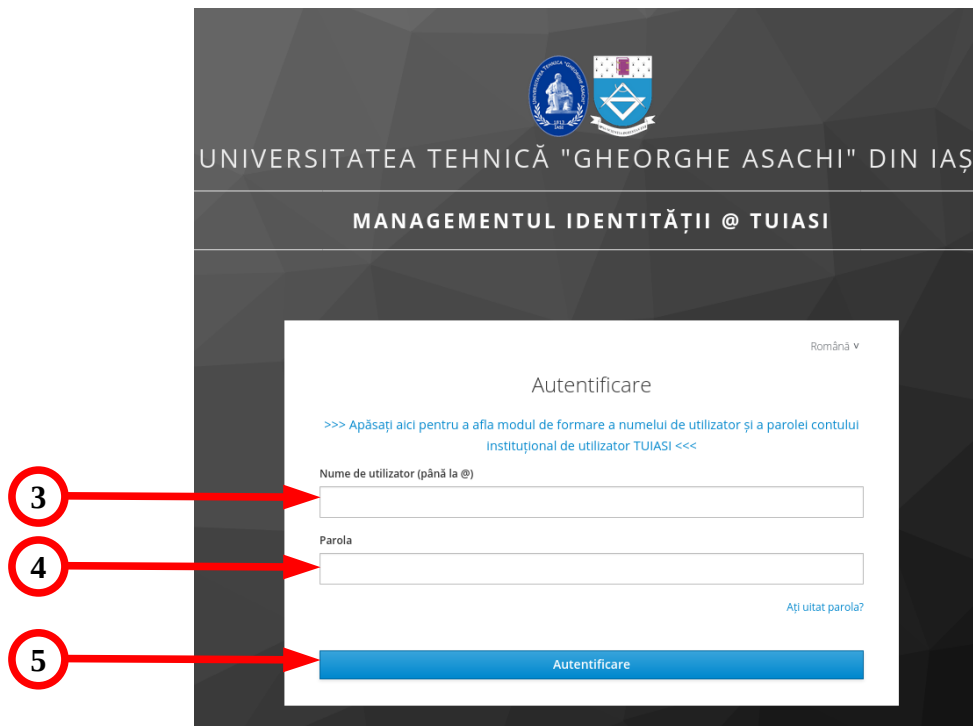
UNIVERSITATEA TEHNICĂ "GHEORGHE ASACHI" DIN IAȘ

MANAGEMENTUL IDENTITĂȚII @ TUIASI

Română ∨

Autentificare

>>> Apăsați aici pentru a afla modul de formare a numelui de utilizator și a parolei contului instituțional de utilizator TUIASI <<<

Nume de utilizator (până la @)

3

Parola

4

Ați uitat parola?

5

Autentificare